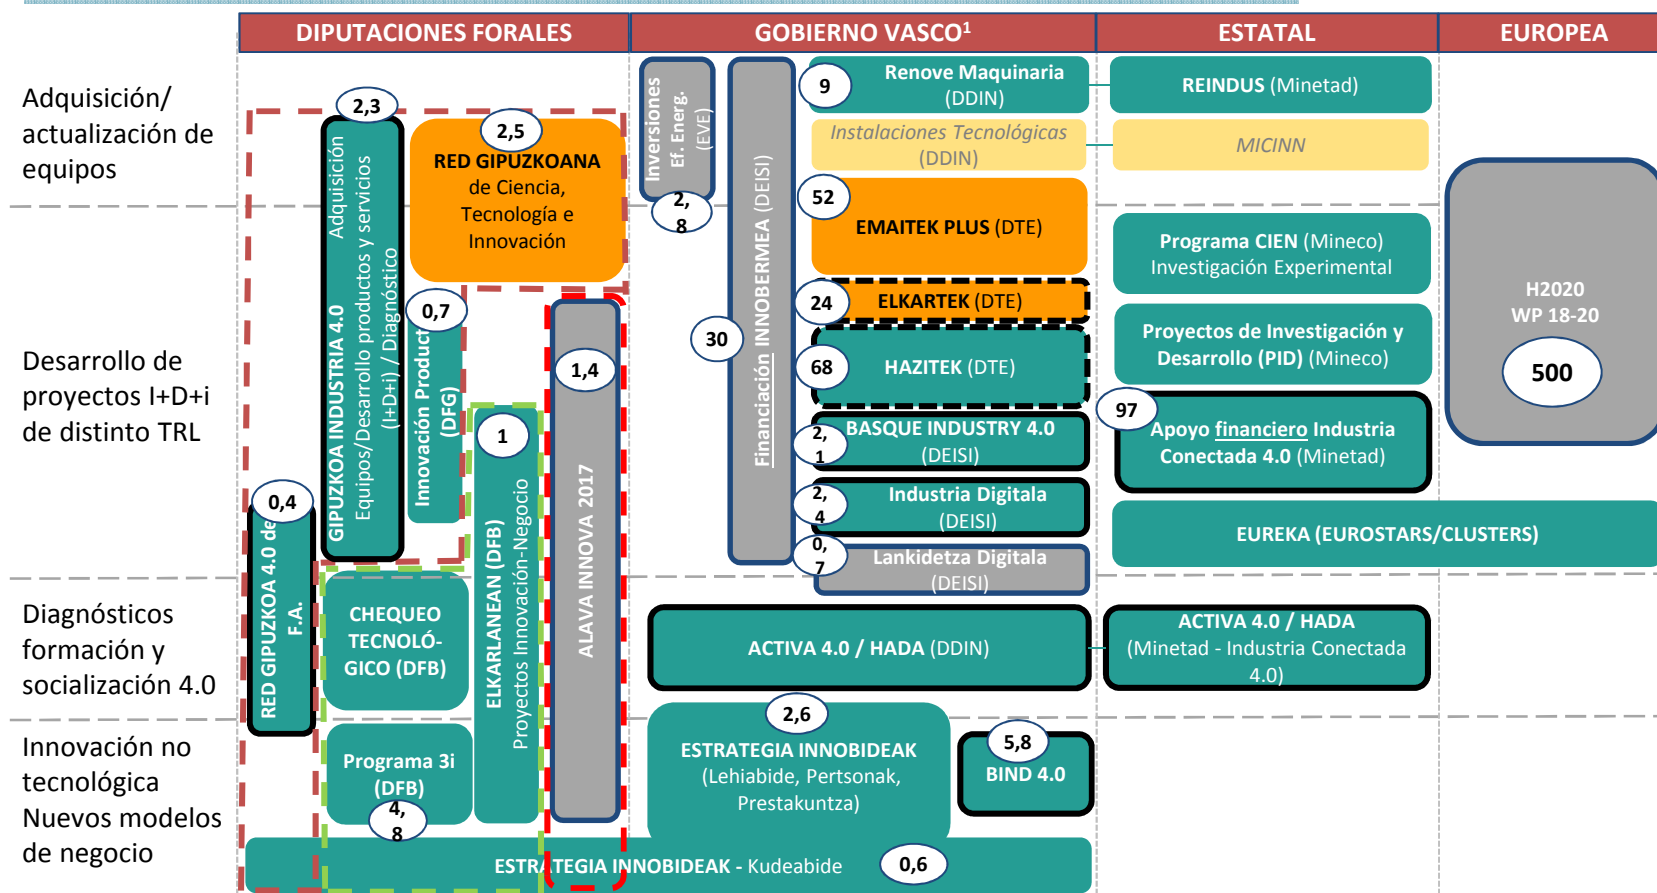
DIPUTACIONES FORALES

GOBIERNO VASCO¹

ESTATAL

EUROPEA

Adquisición/ actualización de equipos

Desarrollo de proyectos I+D+i de distinto TRL

Diagnósticos formación y socialización 4.0

Innovación no tecnológica Nuevos modelos de negocio

2,3

GIPUZKOA INDUSTRIA 4.0 Adquisición Equipos/Desarrollo productos y servicios (I+D+i) / Diagnóstico

2,5

RED GIPUZKOANA de Ciencia, Tecnología e Innovación

0,7

Innovación Producto (DFG)

0,4

RED GIPUZKOA 4.0 de F.A.

1

ELKARLANEAN (DFB) Proyectos Innovación-Negocio

1,4

ALAVA INNOVA 2017

CHEQUEO TECNOLÓ-GICO (DFB)

Programa 3i (DFB)

4, 8

Inversiones Ef. Energ. (EVE)

2, 8

30

Financiación INNOBERMEA (DEISI)

9

Renove Maquinaria (DDIN)

Instalaciones Tecnológicas (DDIN)

52

EMAITEK PLUS (DTE)

24

ELKARTEK (DTE)

68

HAZITEK (DTE)

2, 1

BASQUE INDUSTRY 4.0 (DEISI)

2, 4

Industria Digitala (DEISI)

0, 7

Lankidetza Digitala (DEISI)

ACTIVA 4.0 / HADA (DDIN)

2,6

ESTRATEGIA INNOBIDEAK (Lehiabide, Pertsonak, Prestakuntza)

5,8

BIND 4.0

ESTRATEGIA INNOBIDEAK - Kudeabide

0,6

REINDUS (Minetad)

MICINN

Programa CIEN (Mineco) Investigación Experimental

Proyectos de Investigación y Desarrollo (PID) (Mineco)

97

Apoyo financiero Industria Conectada 4.0 (Minetad)

EUREKA (EUROSTARS/CLUSTERS)

ACTIVA 4.0 / HADA (Minetad - Industria Conectada 4.0)

H2020 WP 18-20

500